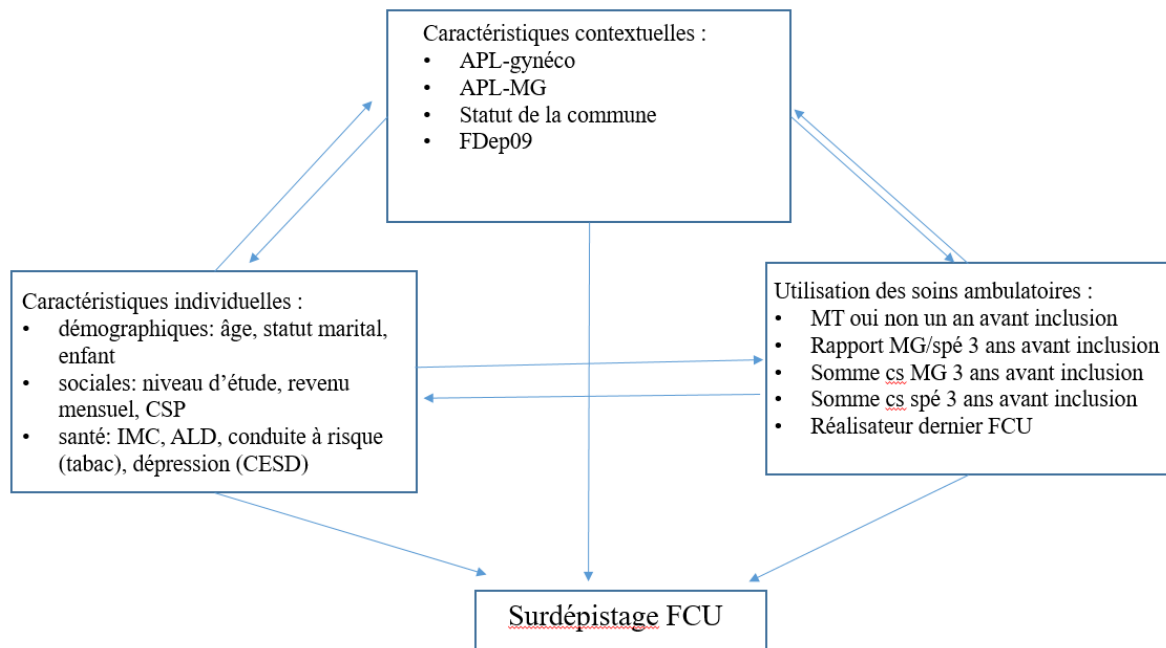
Caractéristiques contextuelles :
- APL-gynéco
- APL-MG
- Statut de la commune
- FDep09

Caractéristiques individuelles :
- démographiques: âge, statut marital, enfant
- sociales: niveau d’étude, revenu mensuel, CSP
- santé: IMC, ALD, conduite à risque (tabac), dépression (CESD)

Utilisation des soins ambulatoires :
- MT oui non un an avant inclusion
- Rapport MG/spé 3 ans avant inclusion
- Somme cs MG 3 ans avant inclusion
- Somme cs spé 3 ans avant inclusion
- Réalisateur dernier FCU

Surdépistage FCU